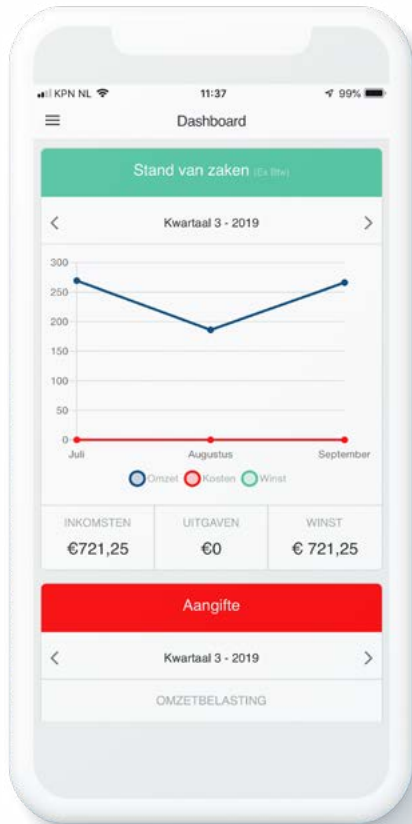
KPN NL 11:37 99%

Dashboard

Stand van zaken (Ex btw)

Kwartaal 3 - 2019

300
250
200
150
100
50
0
Juli Augustus September

Omzet Kosten Winst

| INKOMSTEN | UITGAVEN | WINST |
|---|---|---|
| €721,25 | €0 | € 721,25 |

Aangifte

Kwartaal 3 - 2019

OMZETBELASTING